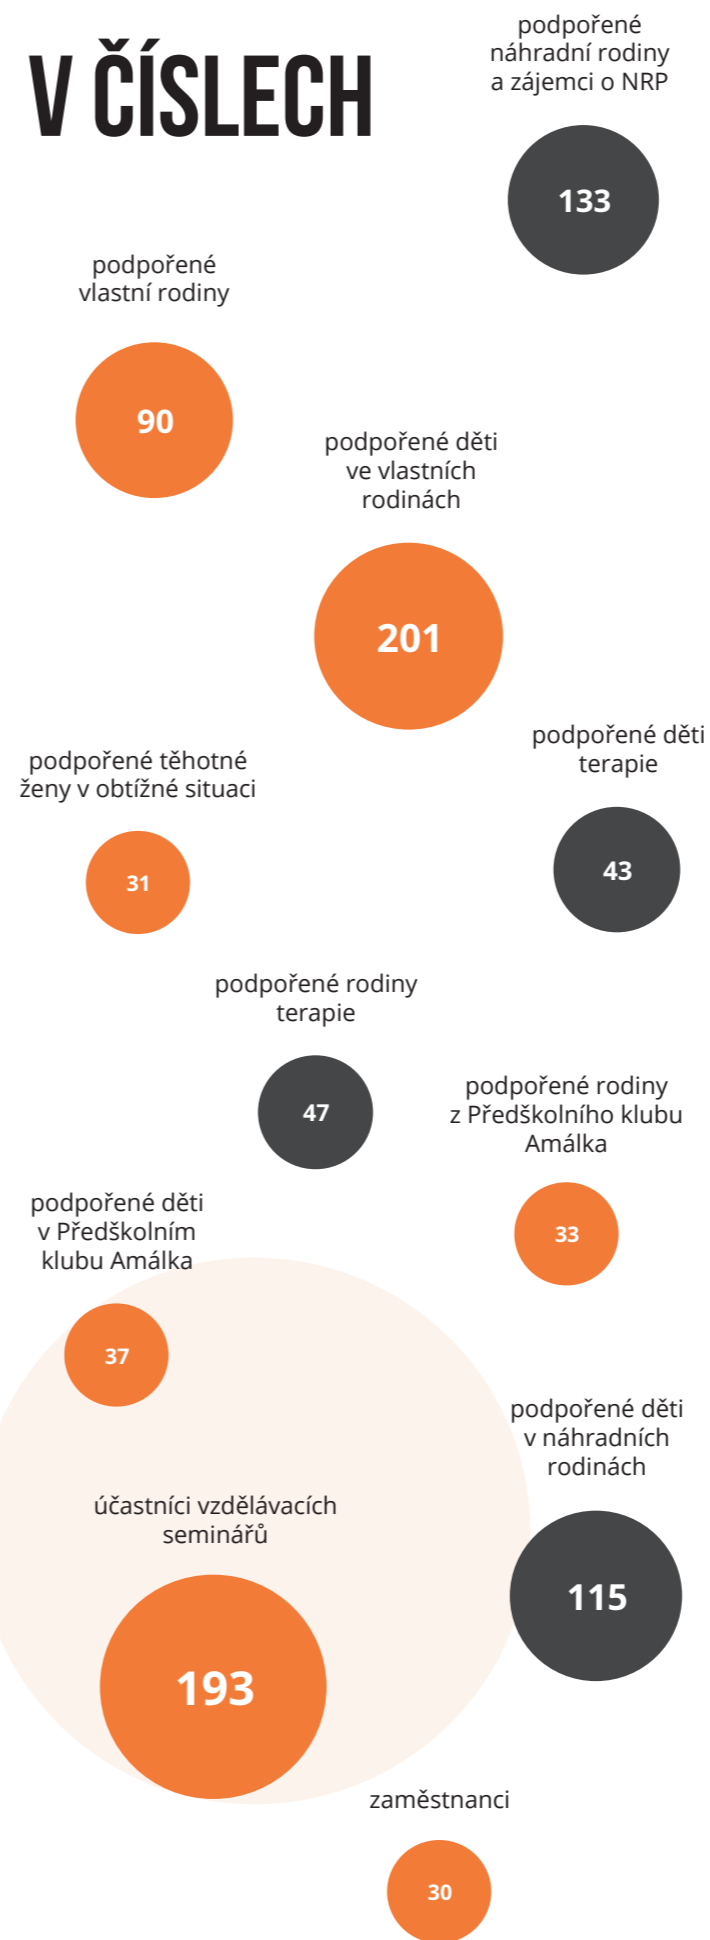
V ČÍSLECH

podpořené náhradní rodiny a zájemci o NRP

133

podpořené vlastní rodiny

90

podpořené děti ve vlastních rodinách

201

podpořené těhotné ženy v obtížné situaci

31

podpořené děti terapie

43

podpořené rodiny terapie

47

podpořené rodiny z Předškolního klubu Amálka

33

podpořené děti v Předškolním klubu Amálka

37

podpořené děti v náhradních rodinách

účastníci vzdělávacích seminářů

115

193

zaměstnanci

30